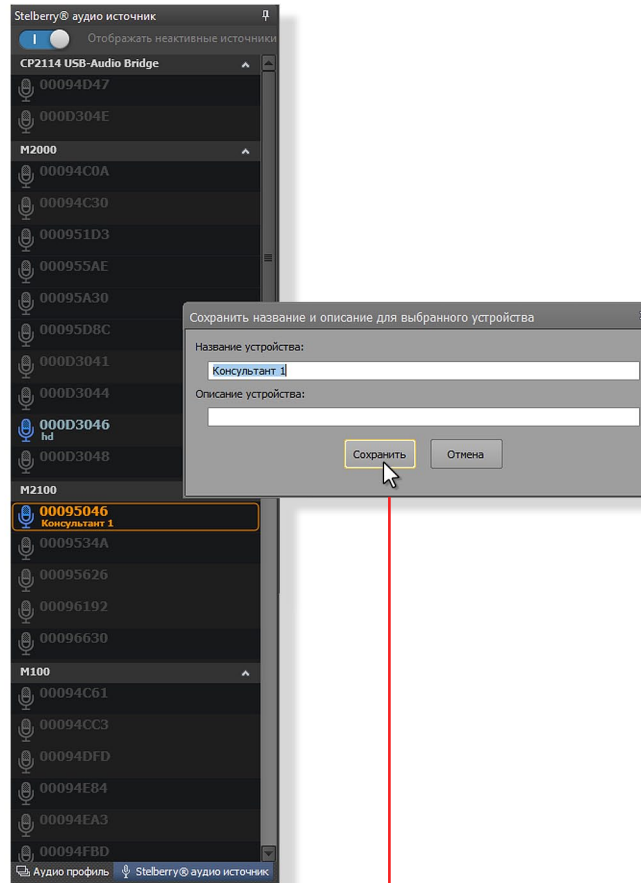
Stelberry® аудио источник

I

Отображать неактивные источники

CP2114 USB-Audio Bridge

00094D47

000D304E

M2000

00094C0A

00094C30

000951D3

000955AE

00095A30

00095D8C

000D3041

000D3044

000D3046
hd

000D3048

M2100

00095046
Консультант 1

0009534A

00095626

00096192

00096630

M100

00094C61

00094CC3

00094DFD

00094E84

00094EA3

00094FBD

Аудио профиль

Stelberry® аудио источник

Сохранить название и описание для выбранного устройства

Название устройства:

Консультант 1

Описание устройства:

Сохранить

Отмена